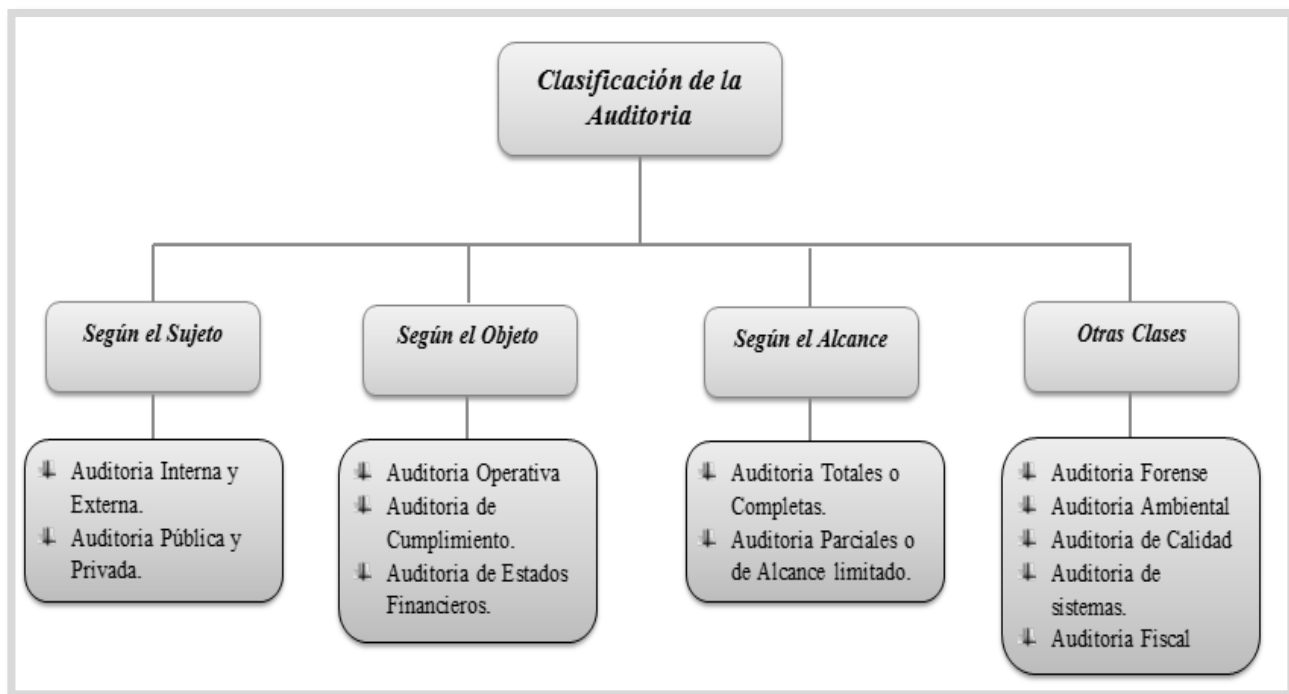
Clasificación de la Auditoria

Según el Sujeto

Según el Objeto

Según el Alcance

Otras Clases

- Auditoria Interna y Externa.
- Auditoria Pública y Privada.

- Auditoria Operativa
- Auditoria de Cumplimiento.
- Auditoria de Estados Financieros.

- Auditoria Totales o Completas.
- Auditoria Parciales o de Alcance limitado.

- Auditoria Forense
- Auditoria Ambiental
- Auditoria de Calidad
- Auditoria de sistemas.
- Auditoria Fiscal